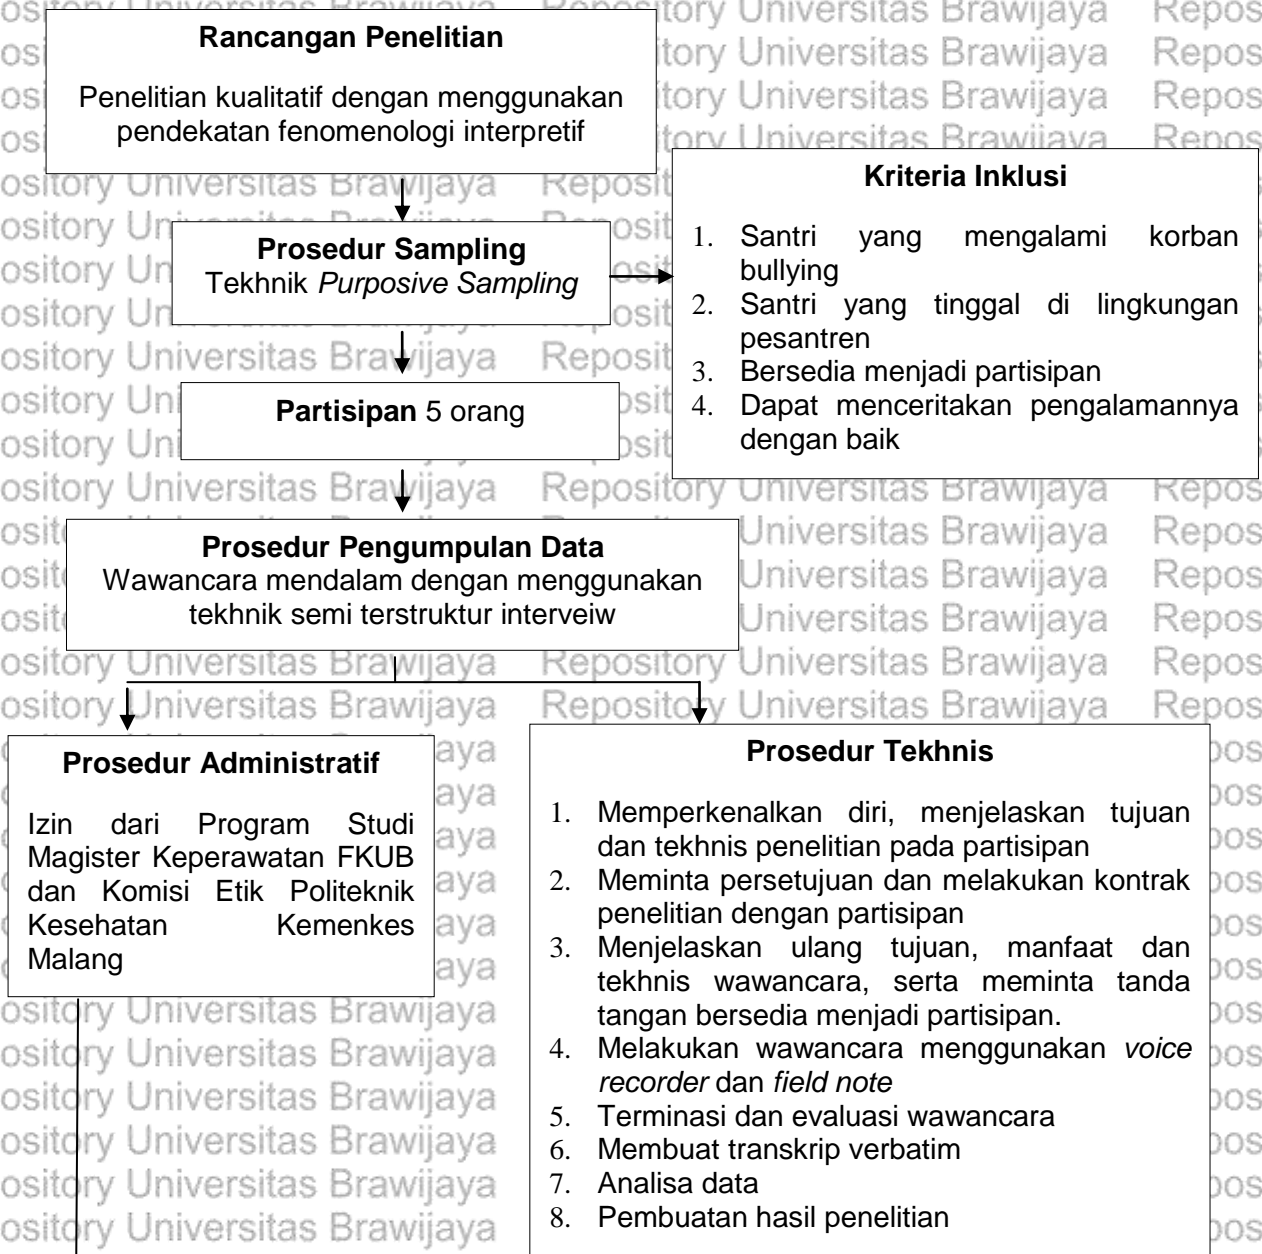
Rancangan Penelitian

Penelitian kualitatif dengan menggunakan pendekatan fenomenologi interpretif

Kriteria Inklusi

1. Santri yang mengalami korban bullying
2. Santri yang tinggal di lingkungan pesantren
3. Bersedia menjadi partisipan
4. Dapat menceritakan pengalamannya dengan baik

Prosedur Sampling
Tekhnik *Purposive Sampling*

Partisipan 5 orang

Prosedur Pengumpulan Data
Wawancara mendalam dengan menggunakan tekhnik semi terstruktur interveiw

Prosedur Administratif

Izin dari Program Studi Magister Keperawatan FKUB dan Komisi Etik Politeknik Kesehatan Kemenkes Malang

Prosedur Tekhnis

1. Memperkenalkan diri, menjelaskan tujuan dan tekhnis penelitian pada partisipan
2. Meminta persetujuan dan melakukan kontrak penelitian dengan partisipan
3. Menjelaskan ulang tujuan, manfaat dan tekhnis wawancara, serta meminta tanda tangan bersedia menjadi partisipan.
4. Melakukan wawancara menggunakan *voice recorder* dan *field note*
5. Terminasi dan evaluasi wawancara
6. Membuat transkrip verbatim
7. Analisa data
8. Pembuatan hasil penelitian

Repository Universitas Brawijaya